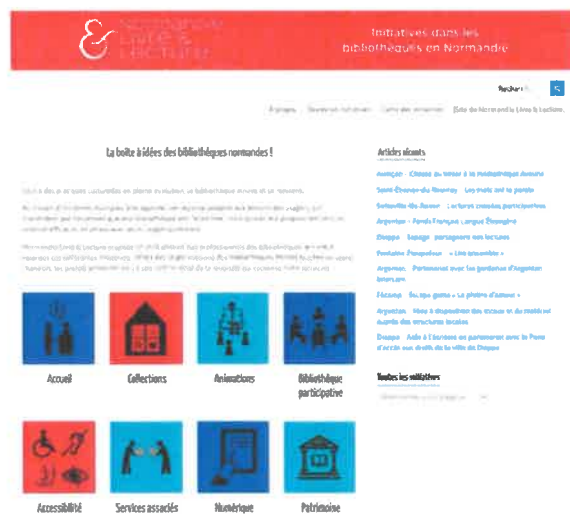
Normandie Livre & Lecture

Initiatives dans les bibliothèques en Normandie

Rechercher

La boîte à idées des bibliothèques normandes !

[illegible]

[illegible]

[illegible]

Accueil

Collections

Animations

Bibliothèque participative

Accessibilité

Services associés

Numérique

Patrimoine

Articles récents

Avranches – Chasse au trésor à la médiathèque Avranches

Saint-Étienne-du-Rouvray – Les mots sur la poutre

Sotteville-lès-Rouen – Lectures croisées participatives

Argentan – Fonds Français Langue Étrangère

Dieppe – Espace – partageons nos lectures

Fontaine-Étoupefour – « Lire ensemble »

Argentan – Partenariat avec les gardiens d'Argentan bibliothèques

Fécamp – Escape game « Le phare d'amour »

Argentan – Mise à disposition des écrans et du mobilier auprès des structures locales

Dieppe – Aide à l'écriture en partenariat avec le Point d'accès aux droits de la ville de Dieppe

Toutes les initiatives